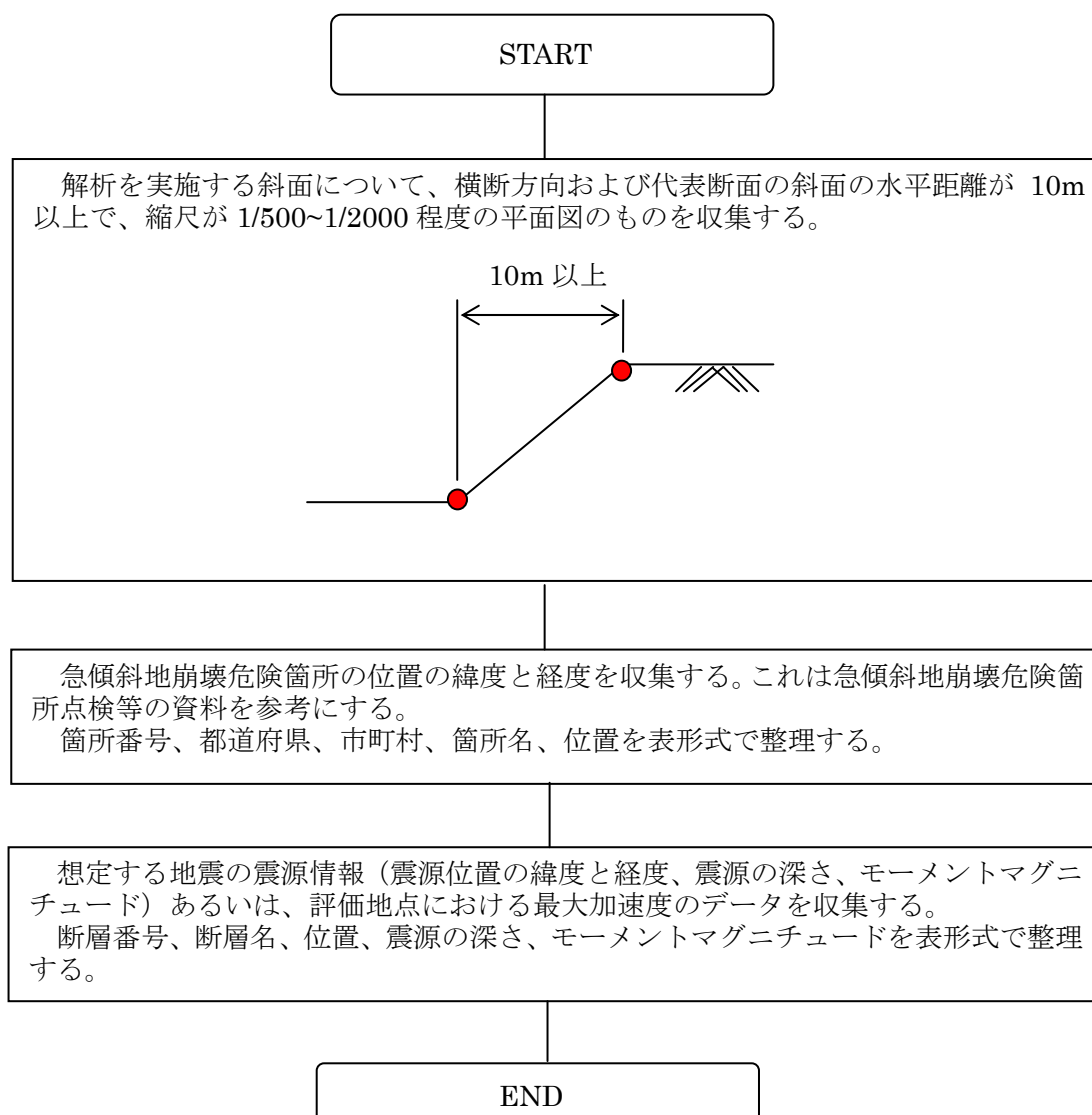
START

解析を実施する斜面について、横断方向および代表断面の斜面の水平距離が 10m 以上で、縮尺が 1/500~1/2000 程度の平面図のものを収集する。

10m 以上

急傾斜地崩壊危険箇所の位置の緯度と経度を収集する。これは急傾斜地崩壊危険箇所点検等の資料を参考にする。
箇所番号、都道府県、市町村、箇所名、位置を表形式で整理する。

想定する地震の震源情報（震源位置の緯度と経度、震源の深さ、モーメントマグニチュード）あるいは、評価地点における最大加速度のデータを収集する。
断層番号、断層名、位置、震源の深さ、モーメントマグニチュードを表形式で整理する。

END